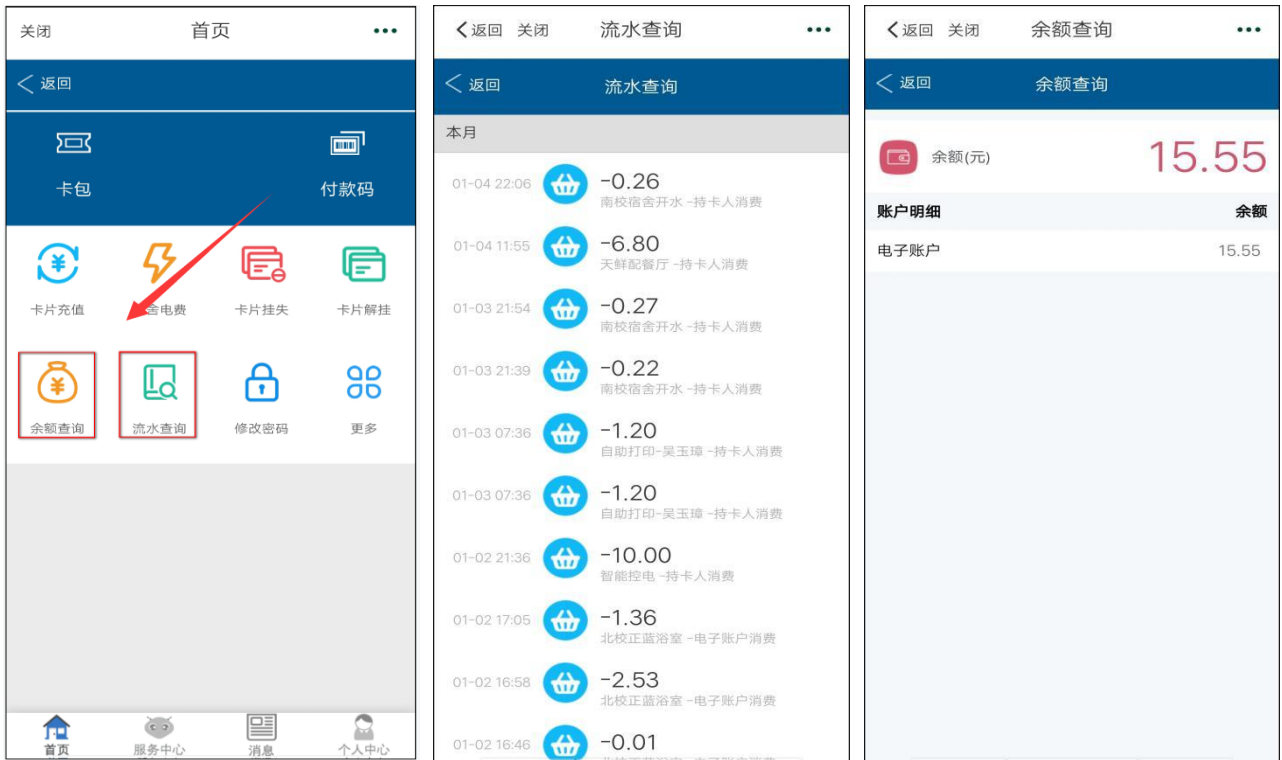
关闭 首页 •••

< 返回

卡包 付款码

卡片充值 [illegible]舍电费 卡片挂失 卡片解挂

余额查询 流水查询 修改密码 更多

首页 服务中心 消息 个人中心

< 返回 关闭 流水查询 •••

< 返回 流水查询

本月

01-04 22:06 -0.26 南校宿舍开水 -持卡人消费

01-04 11:55 -6.80 天鲜配餐厅 -持卡人消费

01-03 21:54 -0.27 南校宿舍开水 -持卡人消费

01-03 21:39 -0.22 南校宿舍开水 -持卡人消费

01-03 07:36 -1.20 自助打印-吴玉璋 -持卡人消费

01-03 07:36 -1.20 自助打印-吴玉璋 -持卡人消费

01-02 21:36 -10.00 智能控电 -持卡人消费

01-02 17:05 -1.36 北校正蓝浴室 -电子账户消费

01-02 16:58 -2.53 北校正蓝浴室 -电子账户消费

01-02 16:46 -0.01 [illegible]

< 返回 关闭 余额查询 •••

< 返回 余额查询

余额(元) 15.55

| 账户明细 | 余额 |
|---|---|
| 电子账户 | 15.55 |